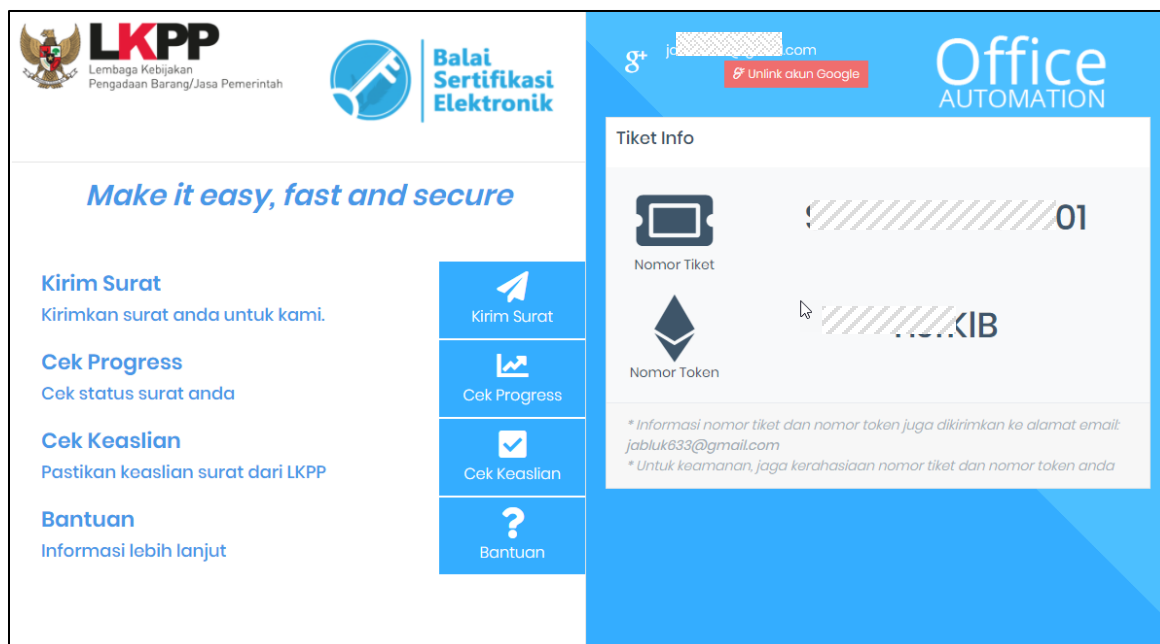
LKPP
Lembaga Kebijakan
Pengadaan Barang/Jasa Pemerintah

Balai
Sertifikasi
Elektronik

Make it easy, fast and secure

Kirim Surat
Kirimkan surat anda untuk kami.

Cek Progress
Cek status surat anda

Cek Keaslian
Pastikan keaslian surat dari LKPP

Bantuan
Informasi lebih lanjut

Kirim Surat

Cek Progress

Cek Keaslian

Bantuan

g+ ja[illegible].com
Unlink akun Google

Office
AUTOMATION

Tiket Info

Nomor Tiket
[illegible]01

Nomor Token
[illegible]KIB

* Informasi nomor tiket dan nomor token juga dikirimkan ke alamat email: jabluk633@gmail.com
* Untuk keamanan, jaga kerahasiaan nomor tiket dan nomor token anda